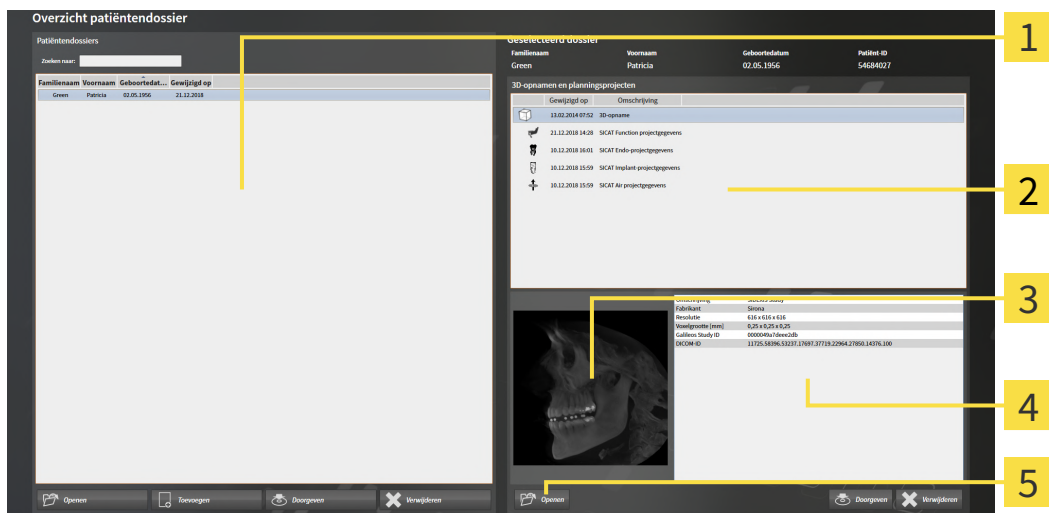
Overzicht patiëntendossier

Patiëntendossiers

Zoeken naar:

| Familienaam | Voornaam | Geboortedat... | Gewijzigd op |
|---|---|---|---|
| Green | Patricia | 02.05.1956 | 21.12.2018 |

Geselecteerd dossier

| Familienaam | Voornaam | Geboortedatum | Patiënt-ID |
|---|---|---|---|
| Green | Patricia | 02.05.1956 | 54684027 |

3D-opnamen en planningsprojecten

| Gewijzigd op | Omschrijving |
|---|---|
| 13.02.2014 07:52 | 3D-opname |
| 21.12.2018 14:28 | SICAT Function projectgegevens |
| 10.12.2018 16:01 | SICAT Endo-projectgegevens |
| 10.12.2018 15:59 | SICAT Implant-projectgegevens |
| 10.12.2018 15:59 | SICAT Air projectgegevens |

| | |
|---|---|
| Omschrijving | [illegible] |
| Fabrikant | Sirona |
| Resolutie | 616 x 616 x 616 |
| Voxelgrootte [mm] | 0,25 x 0,25 x 0,25 |
| Galileos Study ID | 000004b7deee2db |
| DICOM-ID | 11725.58396.53237.17697.37719.22964.27850.14376.100 |

Openen
Toevoegen
Doorgeven
Verwijderen
Openen
Doorgeven
Verwijderen

1
2
3
4
5